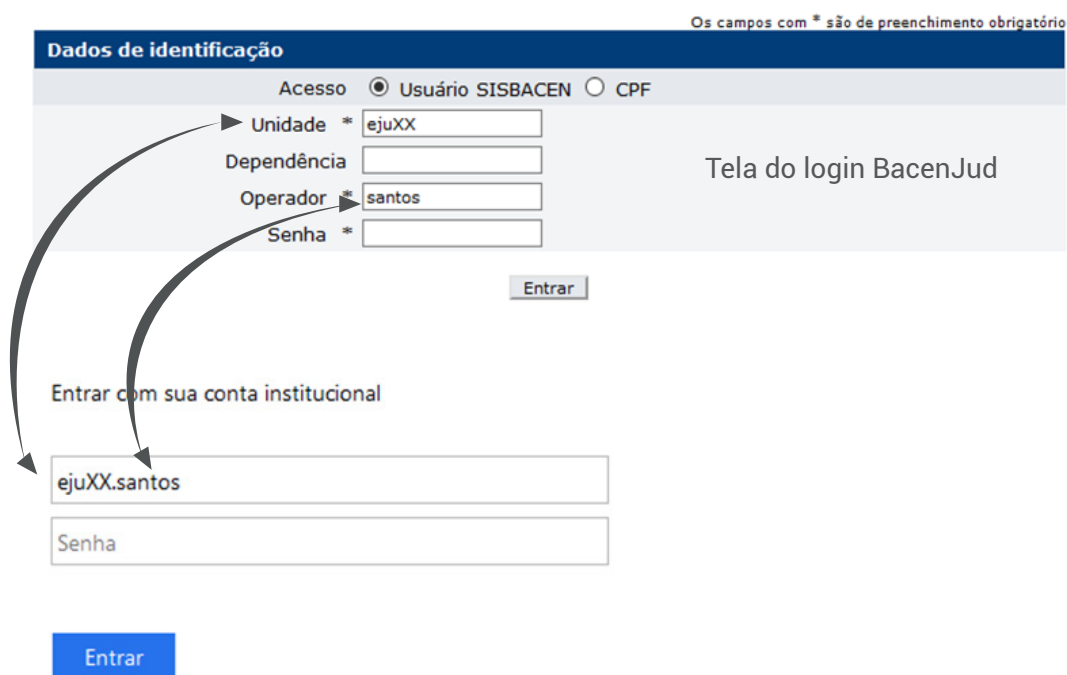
Os campos com * são de preenchimento obrigatório

Dados de identificação

Acesso Usuário SISBACEN CPF

Unidade * ejuXX

Dependência

Operador * santos

Senha *

Tela do login BacenJud

Entrar

Entrar com sua conta institucional

ejuXX.santos

Senha

Entrar